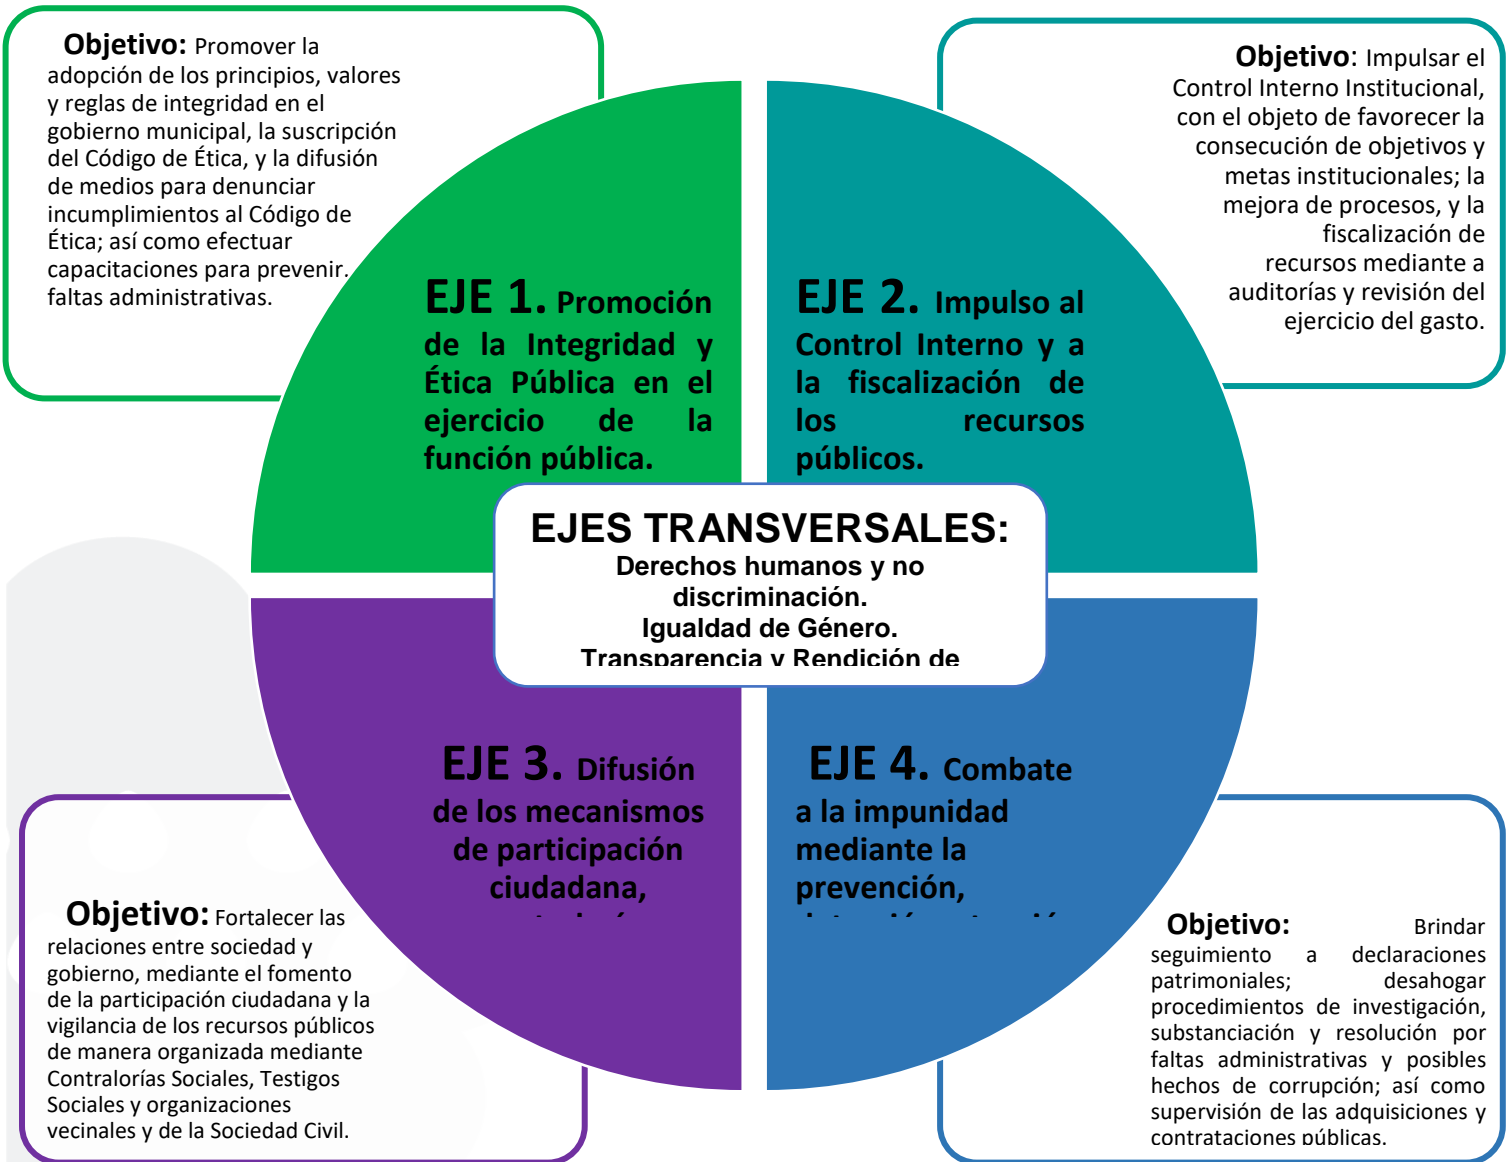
**Objetivo:** Promover la adopción de los principios, valores y reglas de integridad en el gobierno municipal, la suscripción del Código de Ética, y la difusión de medios para denunciar incumplimientos al Código de Ética; así como efectuar capacitaciones para prevenir. faltas administrativas.

**Objetivo**: Impulsar el Control Interno Institucional, con el objeto de favorecer la consecución de objetivos y metas institucionales; la mejora de procesos, y la fiscalización de recursos mediante a auditorías y revisión del ejercicio del gasto.

**EJE 1. Promoción de la Integridad y Ética Pública en el ejercicio de la función pública.**

**EJE 2. Impulso al Control Interno y a la fiscalización de los recursos públicos.**

**EJES TRANSVERSALES:**
**Derechos humanos y no discriminación.**
**Igualdad de Género.**
**Transparencia y Rendición de**

**EJE 3. Difusión de los mecanismos de participación ciudadana,** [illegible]

**EJE 4. Combate a la impunidad mediante la prevención,** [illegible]

**Objetivo:** Fortalecer las relaciones entre sociedad y gobierno, mediante el fomento de la participación ciudadana y la vigilancia de los recursos públicos de manera organizada mediante Contralorías Sociales, Testigos Sociales y organizaciones vecinales y de la Sociedad Civil.

**Objetivo:** Brindar seguimiento a declaraciones patrimoniales; desahogar procedimientos de investigación, substanciación y resolución por faltas administrativas y posibles hechos de corrupción; así como supervisión de las adquisiciones y contrataciones públicas.